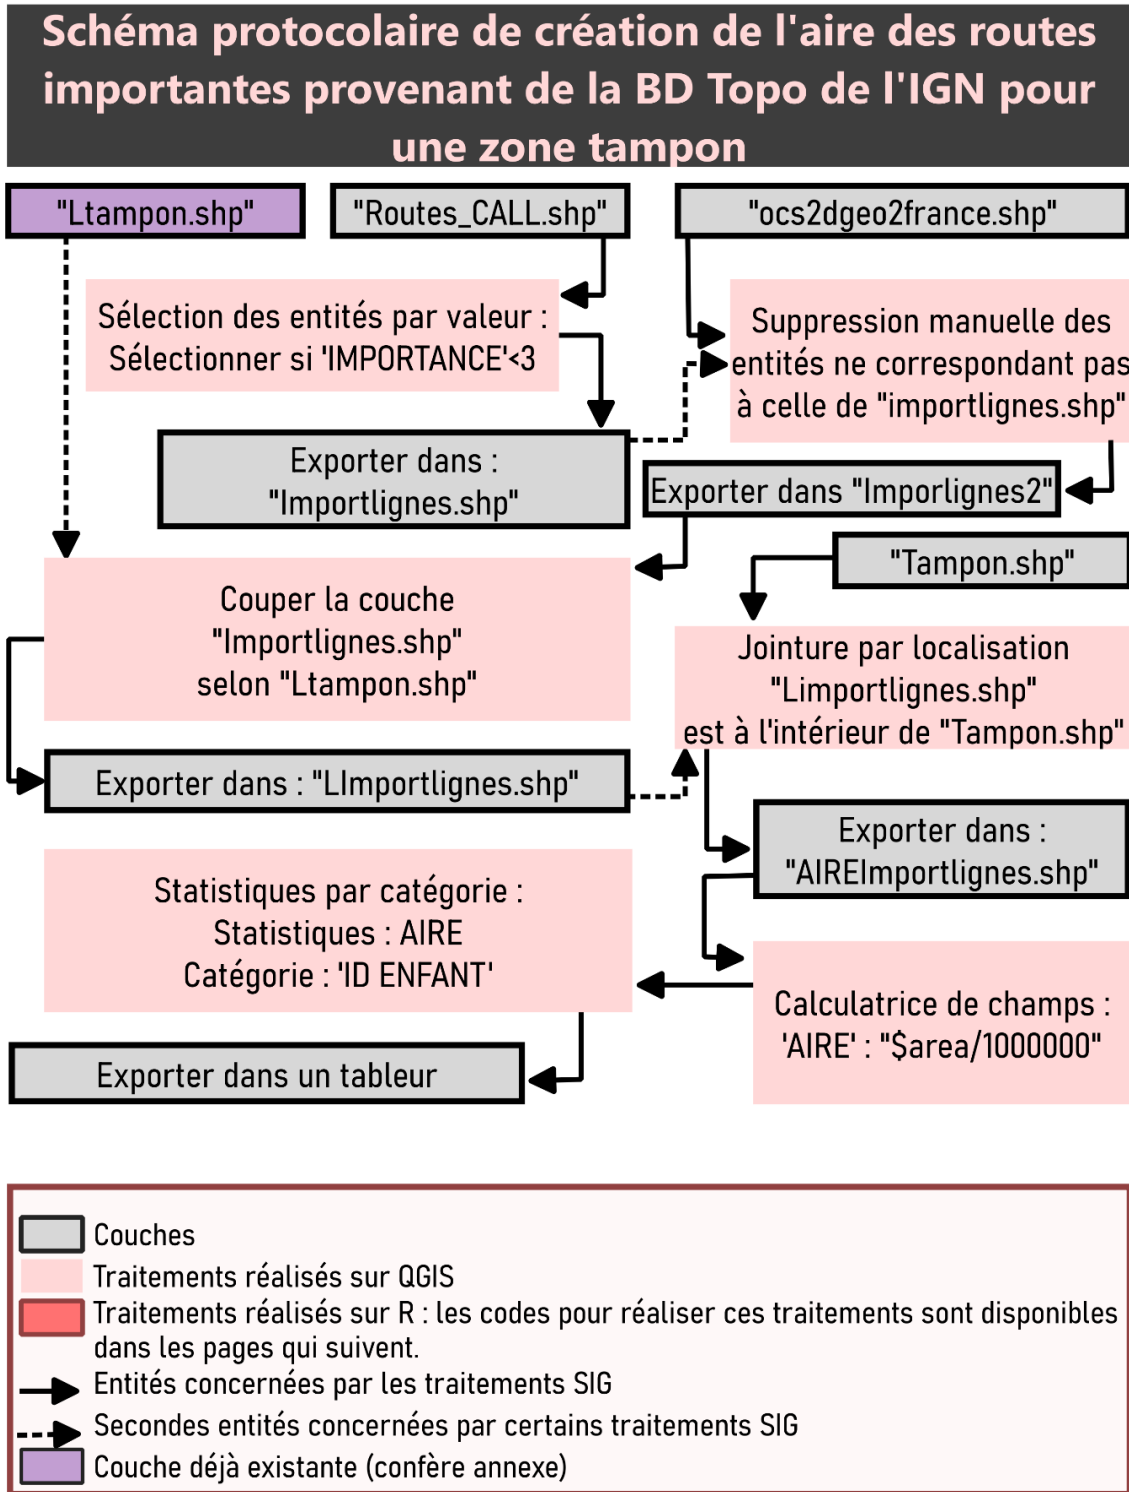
Schéma protocolaire de création de l'aire des routes importantes provenant de la BD Topo de l'IGN pour une zone tampon

"Ltampon.shp"

"Routes_CALL.shp"

"ocs2dgeo2france.shp"

Sélection des entités par valeur : Sélectionner si 'IMPORTANCE'<3

Suppression manuelle des entités ne correspondant pas à celle de "importlignes.shp"

Exporter dans : "Importlignes.shp"

Exporter dans "Imporlignes2"

"Tampon.shp"

Couper la couche "Importlignes.shp" selon "Ltampon.shp"

Jointure par localisation "Limportlignes.shp" est à l'intérieur de "Tampon.shp"

Exporter dans : "LImportlignes.shp"

Exporter dans : "AIREImportlignes.shp"

Statistiques par catégorie : Statistiques : AIRE Catégorie : 'ID ENFANT'

Calculatrice de champs : 'AIRE' : "$area/1000000"

Exporter dans un tableur

Couches
Traitements réalisés sur QGIS
Traitements réalisés sur R : les codes pour réaliser ces traitements sont disponibles dans les pages qui suivent.
Entités concernées par les traitements SIG
Secondes entités concernées par certains traitements SIG
Couche déjà existante (confère annexe)